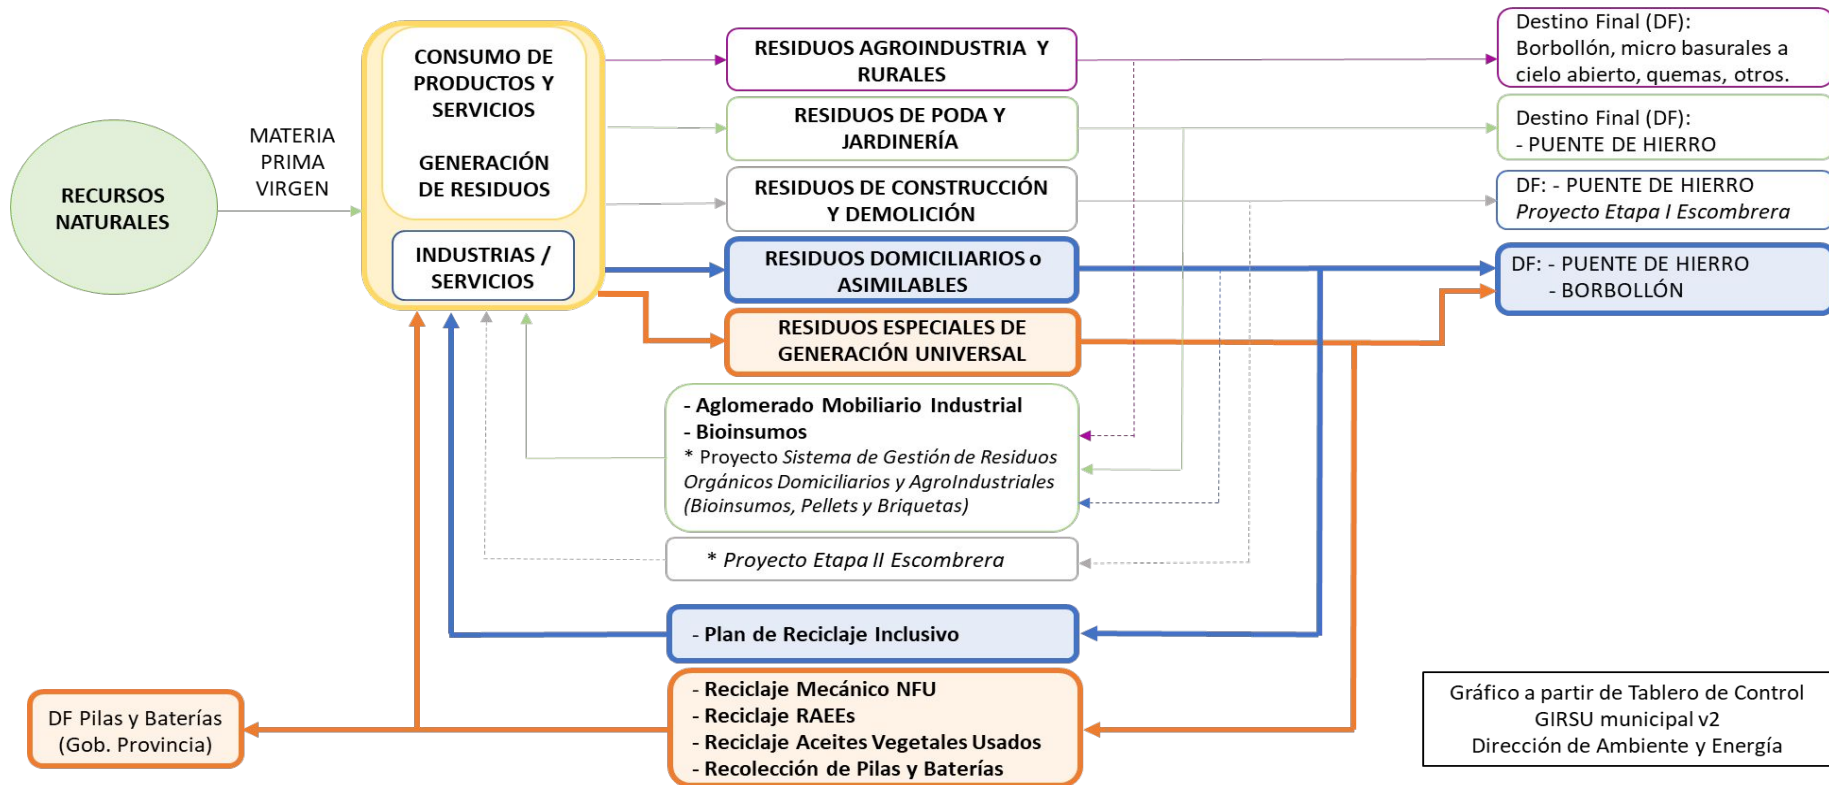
RECURSOS NATURALES

MATERIA PRIMA VIRGEN

CONSUMO DE PRODUCTOS Y SERVICIOS

GENERACIÓN DE RESIDUOS

INDUSTRIAS / SERVICIOS

RESIDUOS AGROINDUSTRIA Y RURALES

RESIDUOS DE PODA Y JARDINERÍA

RESIDUOS DE CONSTRUCCIÓN Y DEMOLICIÓN

RESIDUOS DOMICILIARIOS o ASIMILABLES

RESIDUOS ESPECIALES DE GENERACIÓN UNIVERSAL

Destino Final (DF): Borbollón, micro basurales a cielo abierto, quemas, otros.

Destino Final (DF):
- PUENTE DE HIERRO

DF: - PUENTE DE HIERRO
*Proyecto Etapa I Escombrera*

DF: - PUENTE DE HIERRO
- BORBOLLÓN

- Aglomerado Mobiliario Industrial
- Bioinsumos
* Proyecto *Sistema de Gestión de Residuos Orgánicos Domiciliarios y AgroIndustriales (Bioinsumos, Pellets y Briquetas)*

* *Proyecto Etapa II Escombrera*

- Plan de Reciclaje Inclusivo

DF Pilas y Baterías (Gob. Provincia)

- Reciclaje Mecánico NFU
- Reciclaje RAEEs
- Reciclaje Aceites Vegetales Usados
- Recolección de Pilas y Baterías

Gráfico a partir de Tablero de Control GIRSU municipal v2
Dirección de Ambiente y Energía